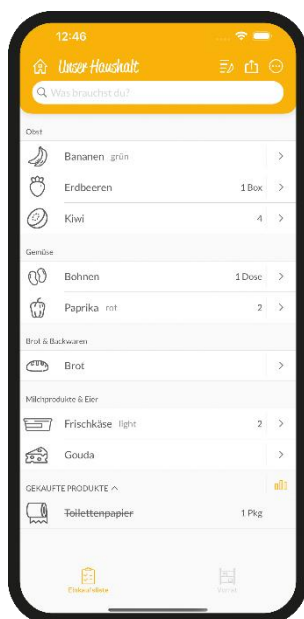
12:46

Unser Haushalt

Was brauchst du?

Obst

Bananen grün

Erdbeeren 1 Box

Kiwi 4

Gemüse

Bohnen 1 Dose

Paprika rot 2

Brot & Backwaren

Brot

Milchprodukte & Eier

Frischkäse light 2

Gouda

GEKAUFTE PRODUKTE ^

~~Toilettenpapier~~ 1 Pkg

Einkaufsliste

Vorrat